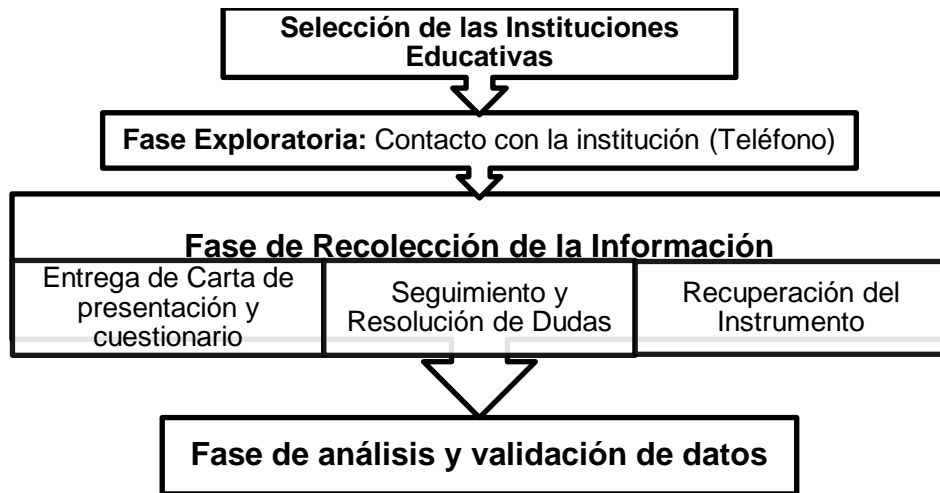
Selección de las Instituciones Educativas

Fase Exploratoria: Contacto con la institución (Teléfono)

Fase de Recolección de la Información

Entrega de Carta de presentación y cuestionario

Seguimiento y Resolución de Dudas

Recuperación del Instrumento

Fase de análisis y validación de datos